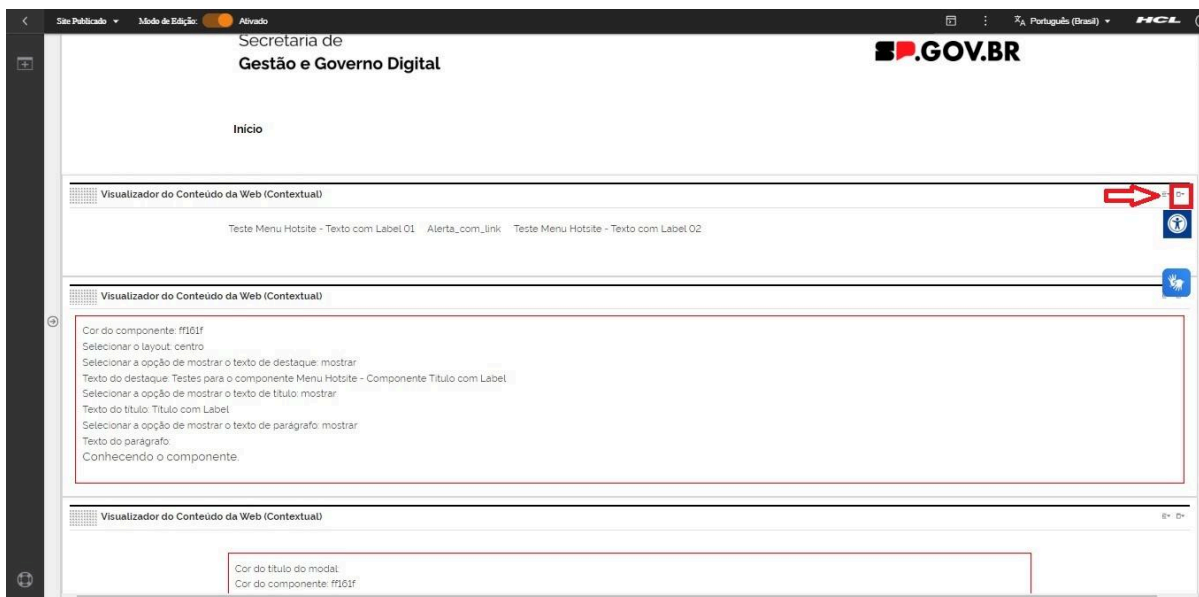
Site Publicado ▾ Modo de Edição: Ativado

Português (Brasil) ▾ HCL

Secretaria de
Gestão e Governo Digital

SP.GOV.BR

Início

Visualizador do Conteúdo da Web (Contextual)

Teste Menu Hotsite - Texto com Label 01 Alerta_com_link Teste Menu Hotsite - Texto com Label 02

Visualizador do Conteúdo da Web (Contextual)

Cor do componente: ff161f
Selecionar o layout: centro
Selecionar a opção de mostrar o texto de destaque: mostrar
Texto do destaque: Testes para o componente Menu Hotsite - Componente Titulo com Label
Selecionar a opção de mostrar o texto de título: mostrar
Texto do título: Titulo com Label
Selecionar a opção de mostrar o texto de parágrafo: mostrar
Texto do parágrafo:
Conhecendo o componente.

Visualizador do Conteúdo da Web (Contextual)

Cor do titulo do modal
Cor do componente: ff161f